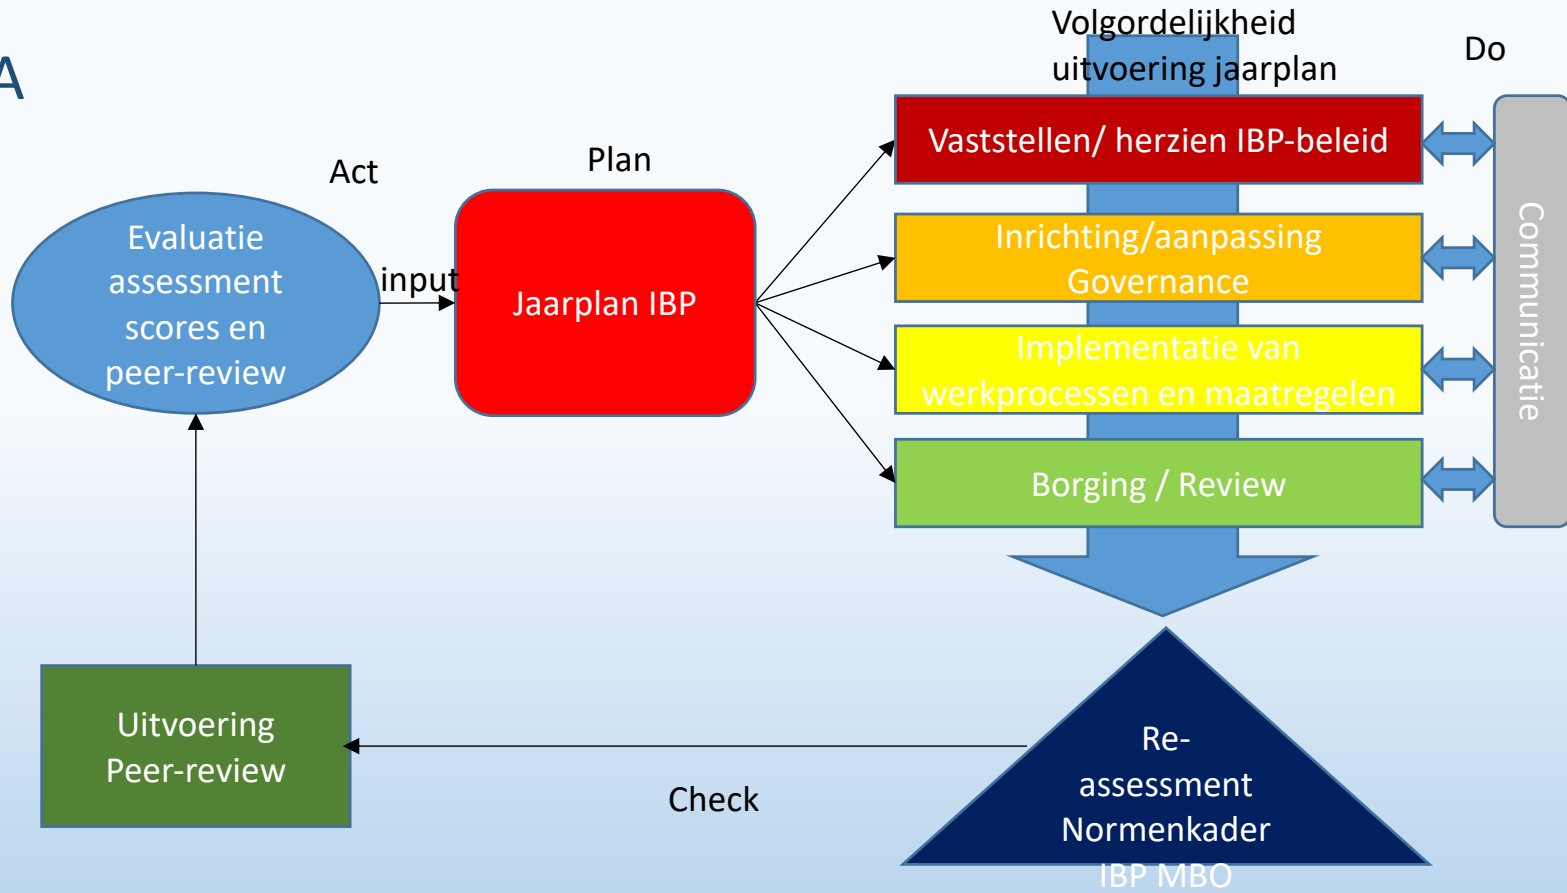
A

Volgordelijkheid uitvoering jaarplan

Do

Act

Plan

Evaluatie assessment scores en peer-review

input

Jaarplan IBP

Vaststellen/ herzien IBP-beleid

Inrichting/aanpassing Governance

Implementatie van werkprocessen en maatregelen

Borging / Review

Communicatie

Uitvoering Peer-review

Check

Re-assessment Normenkader IBP MBO